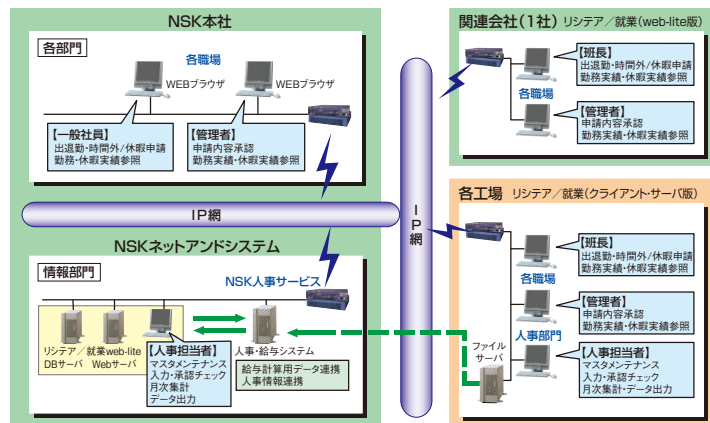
NSK本社

各部門

各職場

WEBブラウザ

WEBブラウザ

【一般社員】
出退勤・時間外/休暇申請
勤務・休暇実績参照

【管理者】
申請内容承認
勤務実績・休暇実績参照

IP網

NSKネットアンドシステム

情報部門

NSK人事サービス

リシテア／就業web-lite
DBサーバ　Webサーバ

【人事担当者】
マスタメンテナンス
入力・承認チェック
月次集計
データ出力

人事・給与システム

給与計算用データ連携
人事情報連携

IP網

関連会社(1社) リシテア／就業(web-lite版)

各職場

【班長】
出退勤・時間外/休暇申請
勤務実績・休暇実績参照

【管理者】
申請内容承認
勤務実績・休暇実績参照

各工場 リシテア／就業(クライアント・サーバ版)

各職場

【班長】
出退勤・時間外/休暇申請
勤務実績・休暇実績参照

【管理者】
申請内容承認
勤務実績・休暇実績参照

人事部門

ファイル
サーバ

【人事担当者】
マスタメンテナンス
入力・承認チェック
月次集計・データ出力